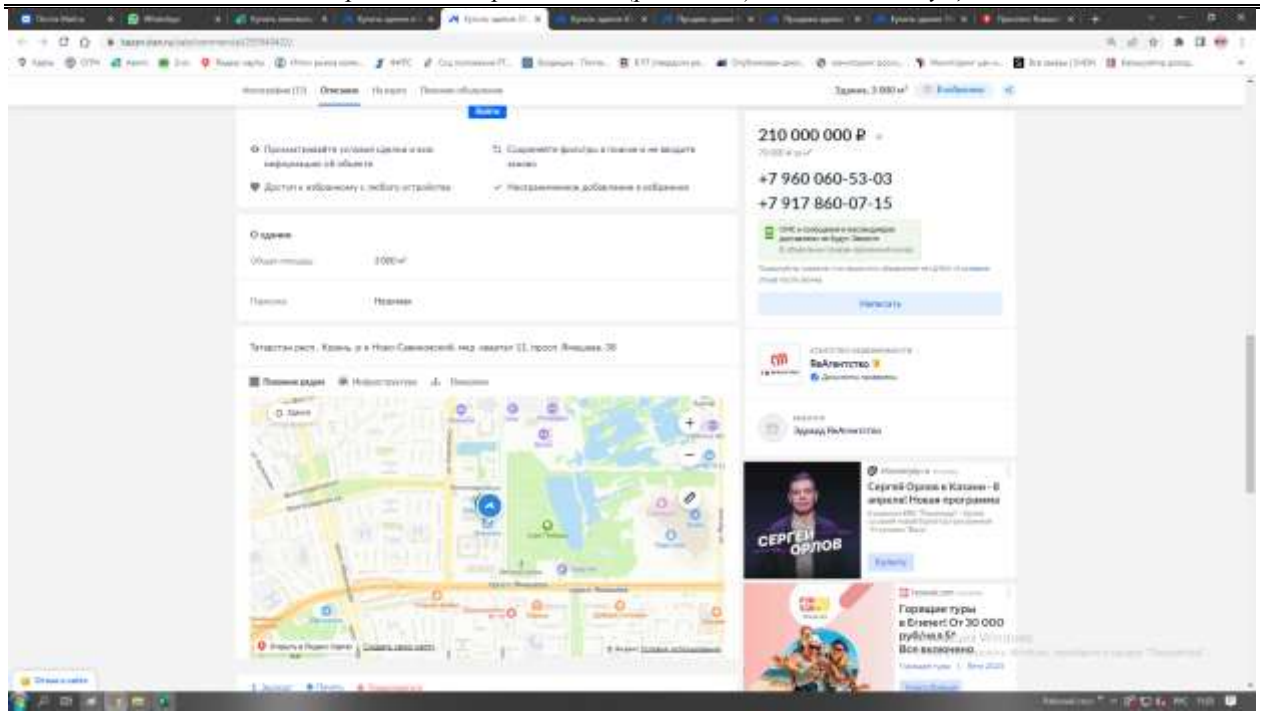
Описание

Войти

Просматривайте условия сделки и всю информацию об объекте

Сохраняйте фильтры в поиске и не вводите заново

Доступ к избранному с любого устройства

Неограниченное добавление в избранное

О здании

Общая площадь 3 000 м²

Парковка Наземная

Татарстан респ., Казань, р-н Ново-Савиновский, мкр. квартал 11, просп. Ямашева, 36

Здание, 3 000 м² В избранное

210 000 000 ₽

+7 960 060-53-03

+7 917 860-07-15

Написать

ЯвАгентство

Эдуард ЯвАгентство

Сергей Орлов в Казани - 8 апреля! Новая программа

СЕРГЕЙ ОРЛОВ

Горящие туры в Египет! От 30 000 рублей в 5* Все включено

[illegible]